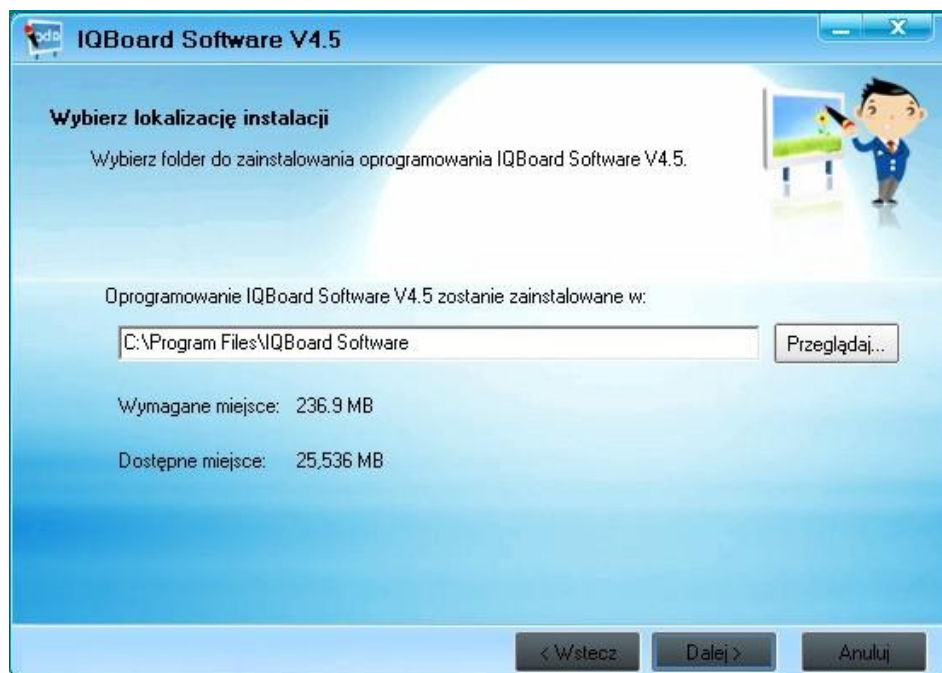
IQBoard Software V4.5

Wybierz lokalizację instalacji

Wybierz folder do zainstalowania oprogramowania IQBoard Software V4.5.

Oprogramowanie IQBoard Software V4.5 zostanie zainstalowane w:

C:\Program Files\IQBoard Software

Przeglądaj...

Wymagane miejsce: 236.9 MB

Dostępne miejsce: 25,536 MB

< Wstecz

Dalej >

Anuluj